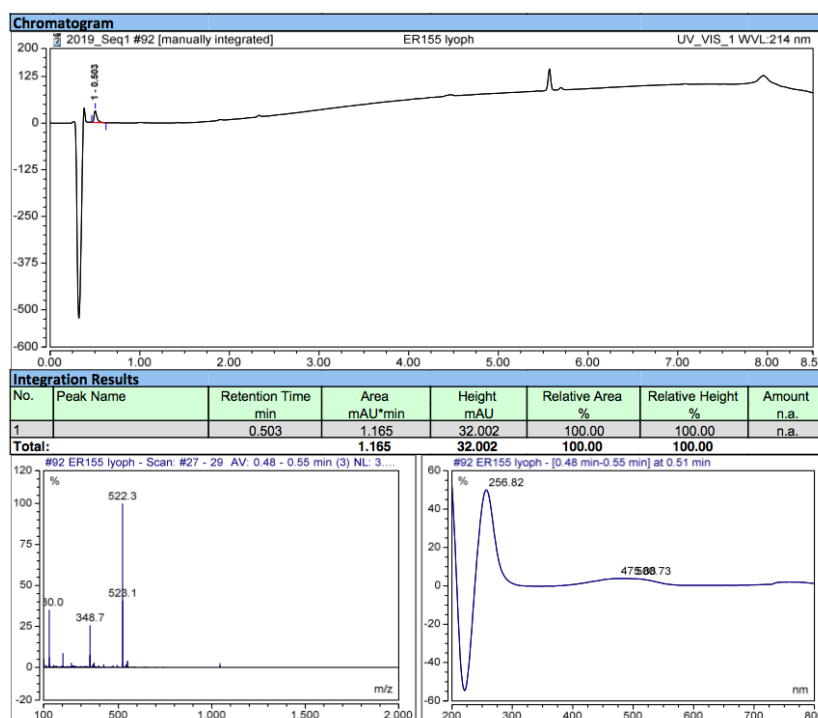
Chromatogram

2019_Seq1 #92 [manually integrated] ER155 lyoph UV_VIS_1 WVL:214 nm

200
125
0
-125
-250
-375
-500
-600

1 - 0.503

0.00 1.00 2.00 3.00 4.00 5.00 6.00 7.00 8.00 8.5

Integration Results

| No. | Peak Name | Retention Time min | Area mAU*min | Height mAU | Relative Area % | Relative Height % | Amount n.a. |
|---|---|---|---|---|---|---|---|
| 1 | | 0.503 | 1.165 | 32.002 | 100.00 | 100.00 | n.a. |
| Total: | | | 1.165 | 32.002 | 100.00 | 100.00 | |

#92 ER155 lyoph - Scan: #27 - 29 AV: 0.48 - 0.55 min (3) NL: 3....

120
100
75
50
25
0
-20

%

522.3
523.1
348.7
80.0

m/z

100 500 1,000 1,500 2,000

#92 ER155 lyoph - [0.48 min-0.55 min] at 0.51 min

60
40
20
0
-20
-40
-60

%

256.82
475.88 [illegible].73

nm

200 300 400 500 600 700 80